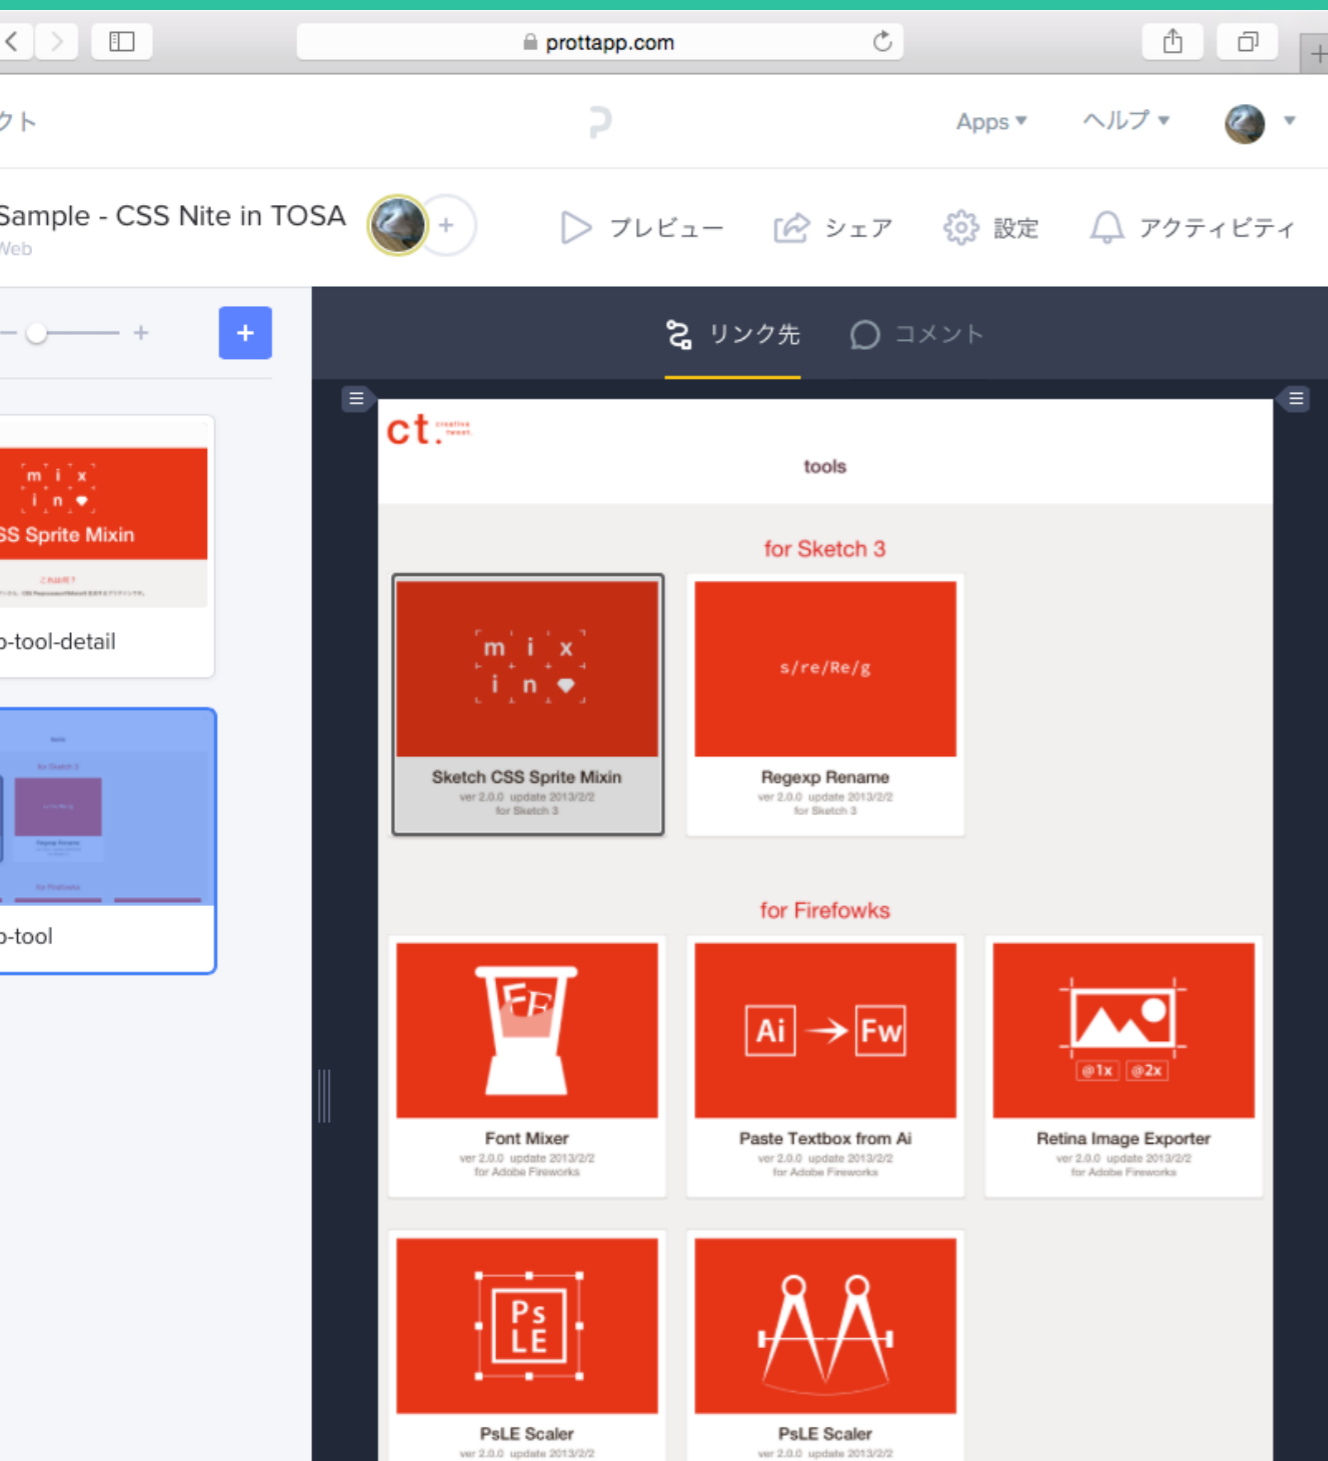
prottapp.com

クト

Apps ▾ ヘルプ ▾

Sample - CSS Nite in TOSA
Web

+

プレビュー シェア 設定 アクティビティ

+

リンク先 コメント

m i x
i n
SS Sprite Mixin

o-tool-detail

o-tool

ct. creative tweet

tools

for Sketch 3

m i x
i n

Sketch CSS Sprite Mixin
ver 2.0.0 update 2013/2/2
for Sketch 3

s/re/Re/g

Regexp Rename
ver 2.0.0 update 2013/2/2
for Sketch 3

for Firefowks

FF

Font Mixer
ver 2.0.0 update 2013/2/2
for Adobe Fireworks

Ai → Fw

Paste Textbox from Ai
ver 2.0.0 update 2013/2/2
for Adobe Fireworks

@1x @2x

Retina Image Exporter
ver 2.0.0 update 2013/2/2
for Adobe Fireworks

Ps LE

PsLE Scaler
ver 2.0.0 update 2013/2/2

PsLE Scaler
ver 2.0.0 update 2013/2/2